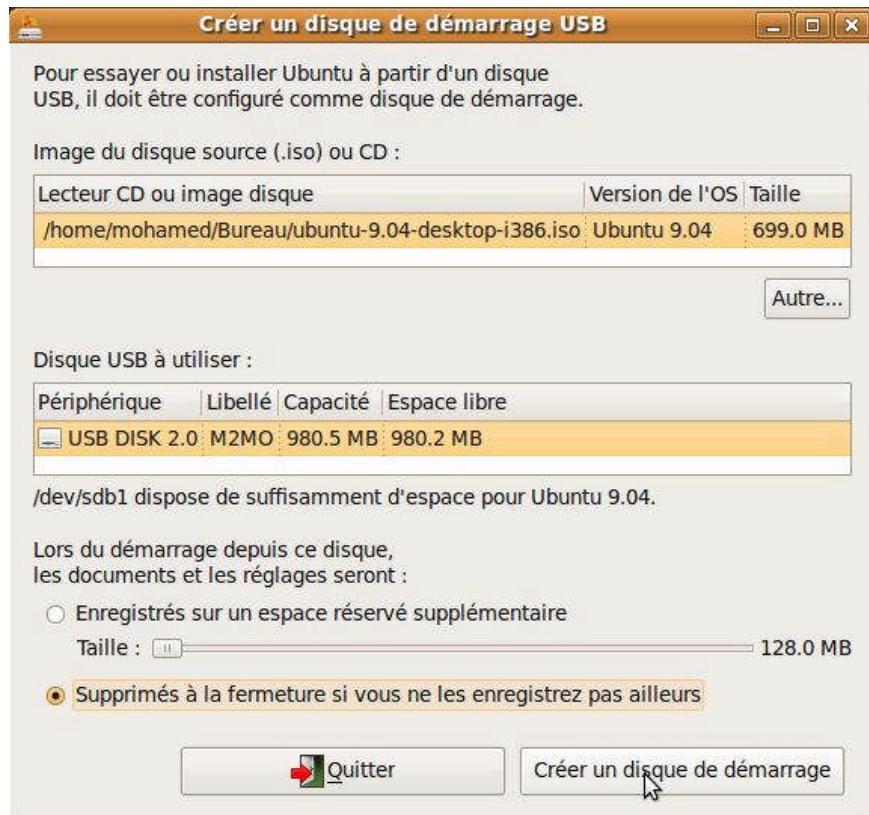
Créer un disque de démarrage USB

Pour essayer ou installer Ubuntu à partir d'un disque USB, il doit être configuré comme disque de démarrage.

Image du disque source (.iso) ou CD :

| Lecteur CD ou image disque | Version de l'OS | Taille |
|---|---|---|
| /home/mohamed/Bureau/ubuntu-9.04-desktop-i386.iso | Ubuntu 9.04 | 699.0 MB |

Autre...

Disque USB à utiliser :

| Périphérique | Libellé | Capacité | Espace libre |
|---|---|---|---|
| USB DISK 2.0 | M2MO | 980.5 MB | 980.2 MB |

/dev/sdb1 dispose de suffisamment d'espace pour Ubuntu 9.04.

Lors du démarrage depuis ce disque, les documents et les réglages seront :

Enregistrés sur un espace réservé supplémentaire

Taille : 128.0 MB

Supprimés à la fermeture si vous ne les enregistrez pas ailleurs

Quitter

Créer un disque de démarrage